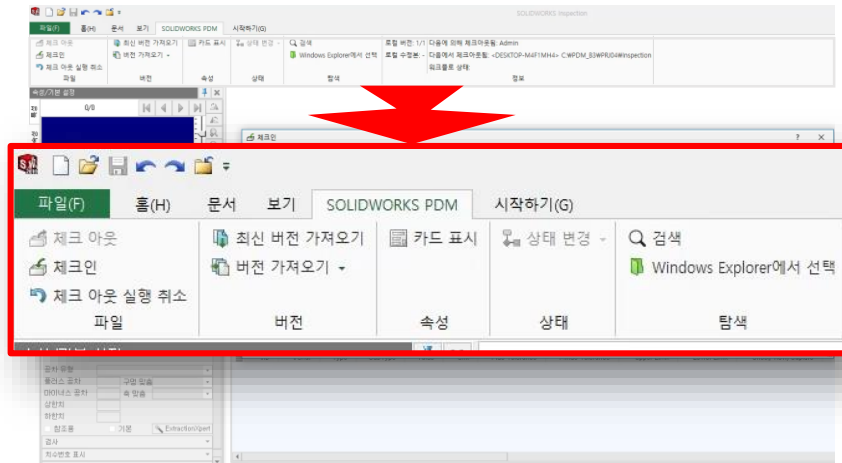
SOLIDWORKS Inspection

파일(F) 홈(H) 문서 보기 SOLIDWORKS PDM 시작하기(G)

체크 아웃
체크인
체크 아웃 실행 취소
파일

최신 버전 가져오기
버전 가져오기
버전

카드 표시
속성

상태 변경
상태

검색
Windows Explorer에서 선택
탐색

로컬 버전: 1/1 다음에 의해 체크아웃됨: Admin
로컬 수정됨: - 다음에서 체크아웃됨: <DESKTOP-M4F1MH4> C:\PDM_B3\PRJ04\Inspection
워크플로 상태:
정보

속성/기본 설정
0/0

체크인

파일(F) 홈(H) 문서 보기 SOLIDWORKS PDM 시작하기(G)

체크 아웃
체크인
체크 아웃 실행 취소
파일

최신 버전 가져오기
버전 가져오기
버전

카드 표시
속성

상태 변경
상태

검색
Windows Explorer에서 선택
탐색

공차 유형
플러스 공차
구멍 맞춤
마이너스 공차
축 맞춤
상한치
하한치
참조용
기본
Extraction/Ipart
검사
치수번호 표시